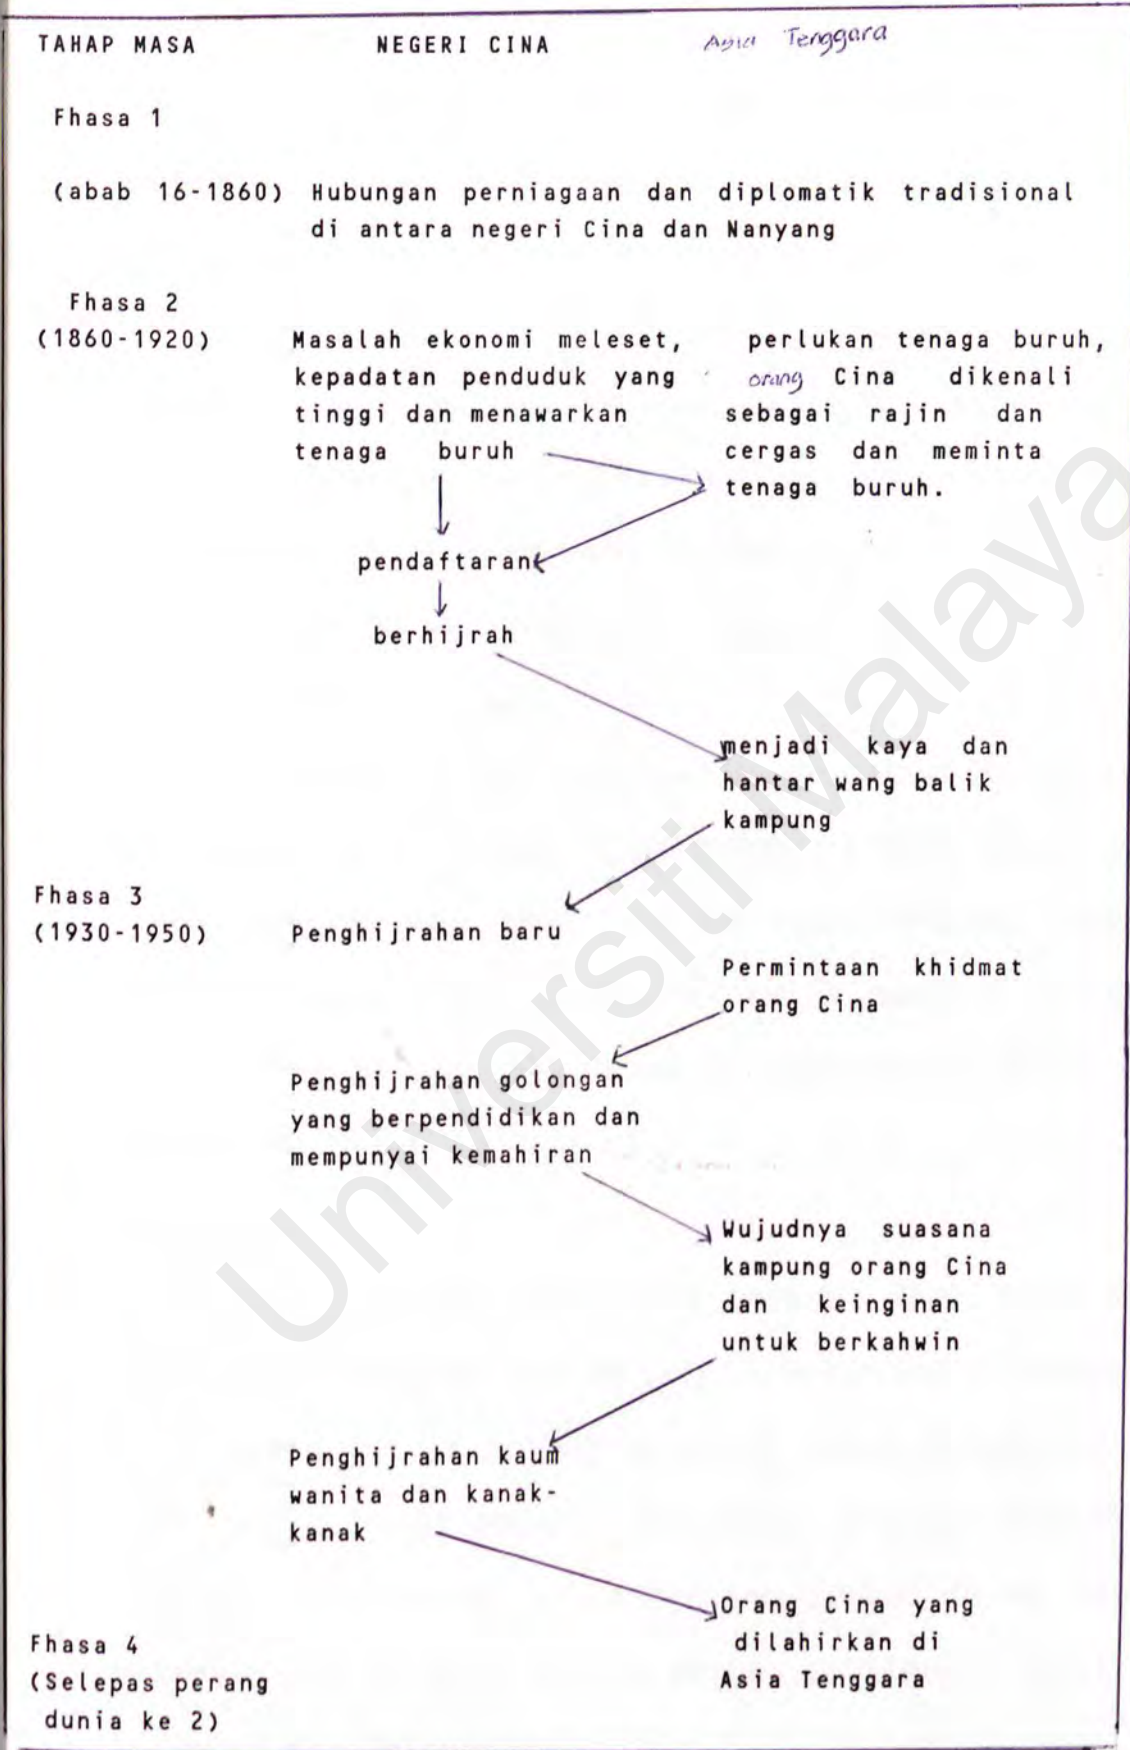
TAHAP MASA NEGERI CINA Asia Tenggara

Fhasa 1

(abab 16-1860) Hubungan perniagaan dan diplomatik tradisional di antara negeri Cina dan Nanyang

Fhasa 2
(1860-1920)

Masalah ekonomi meleset, kepadatan penduduk yang tinggi dan menawarkan tenaga buruh

perlukan tenaga buruh, orang Cina dikenali sebagai rajin dan cergas dan meminta tenaga buruh.

pendaftaran

berhijrah

menjadi kaya dan hantar wang balik kampung

Fhasa 3
(1930-1950)

Penghijrahan baru

Permintaan khidmat orang Cina

Penghijrahan golongan yang berpendidikan dan mempunyai kemahiran

Wujudnya suasana kampung orang Cina dan keinginan untuk berkahwin

Penghijrahan kaum wanita dan kanak-kanak

Fhasa 4
(Selepas perang dunia ke 2)

Orang Cina yang dilahirkan di Asia Tenggara

Universiti Malaya